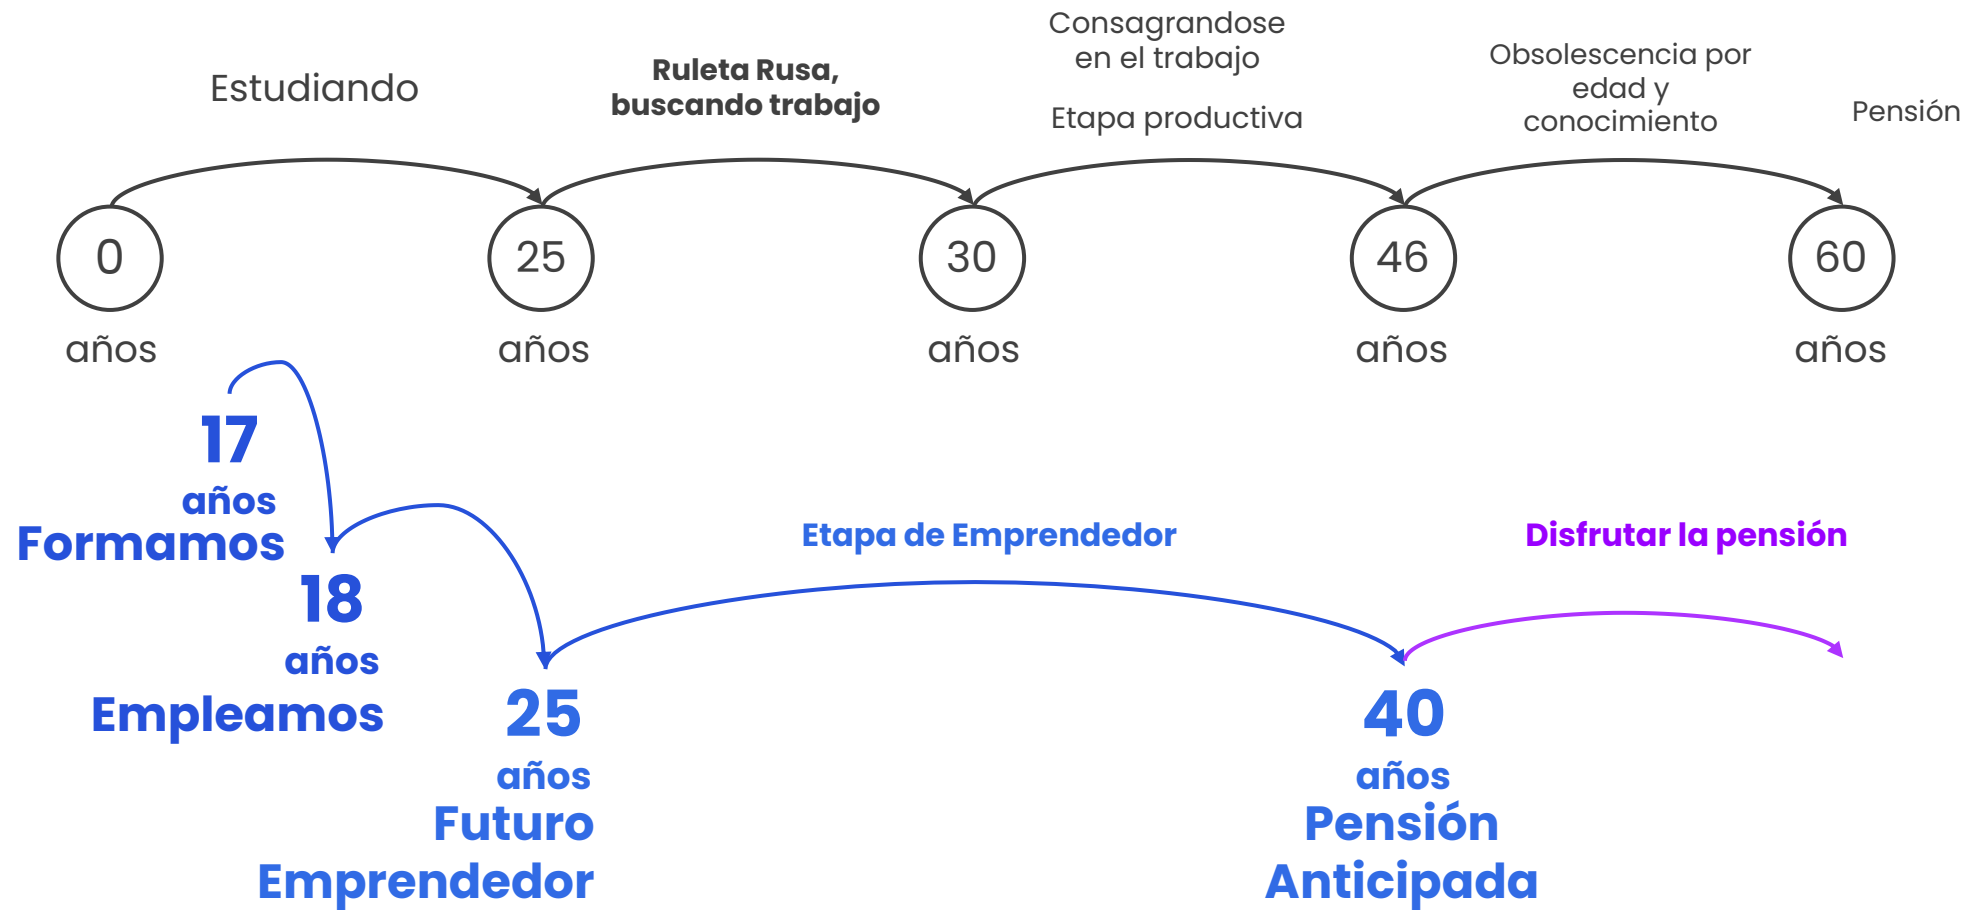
Estudiando

Ruleta Rusa, buscando trabajo

Consagrandose en el trabajo

Etapa productiva

Obsolescencia por edad y conocimiento

Pensión

0 años

25 años

30 años

46 años

60 años

17 años
Formamos

18 años
Empleamos

25 años
Futuro Emprendedor

Etapa de Emprendedor

40 años
Pensión Anticipada

Disfrutar la pensión